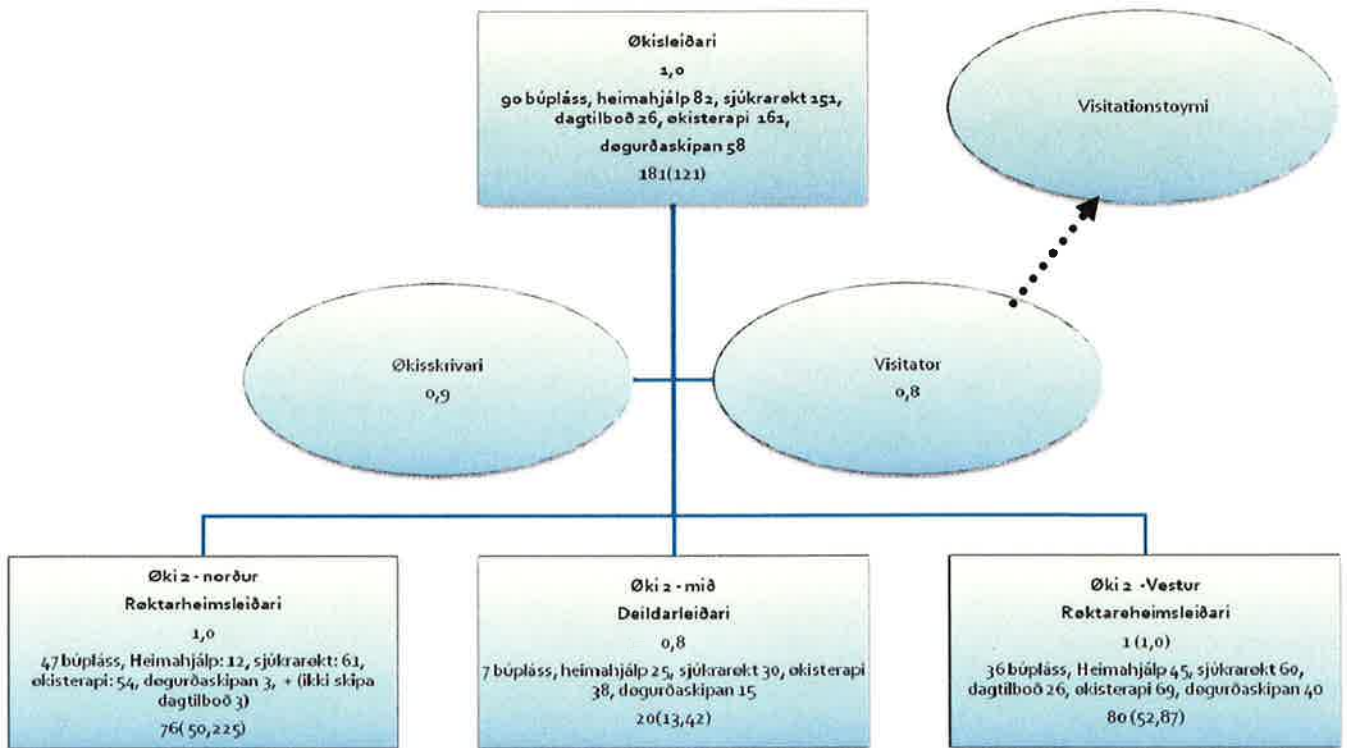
Økisleiðari
1,0
90 búpláss, heimahjálp 82, sjúkrarøkt 151, dagtilboð 26, økisterapi 161, døgurðaskipan 58
181(121)

Visitationstoymi

Økisskrivari
0,9

Visitator
0,8

Øki 2 - norður
Røktarheimsleiðari
1,0
47 búpláss, Heimahjálp: 12, sjúkrarøkt: 61, økisterapi: 54, døgurðaskipan 3, + (ikki skipa dagtilboð 3)
76( 50,225)

Øki 2 - mið
Deildarleiðari
0,8
7 búpláss, heimahjálp 25, sjúkrarøkt 30, økisterapi 38, døgurðaskipan 15
20(13,42)

Øki 2 -Vestur
Røktareheimsleiðari
1 (1,0)
36 búpláss, Heimahjálp 45, sjúkrarøkt 60, dagtilboð 26, økisterapi 69, døgurðaskipan 40
80 (52,87)